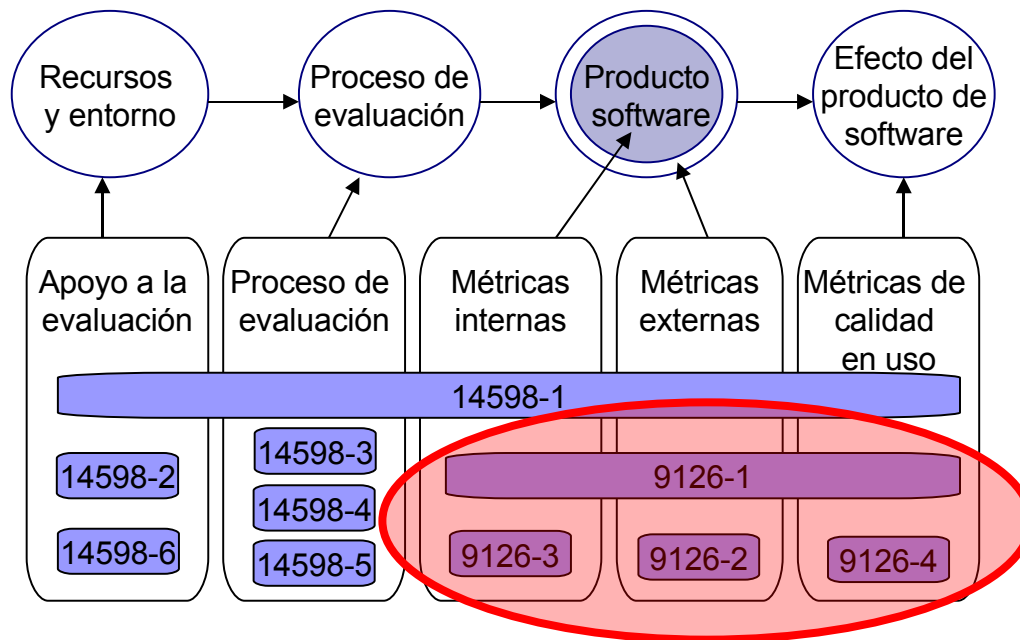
Recursos y entorno

Proceso de evaluación

Producto software

Efecto del producto de software

Apoyo a la evaluación

Proceso de evaluación

Métricas internas

Métricas externas

Métricas de calidad en uso

14598-1

14598-2

14598-6

14598-3

14598-4

14598-5

9126-1

9126-3

9126-2

9126-4